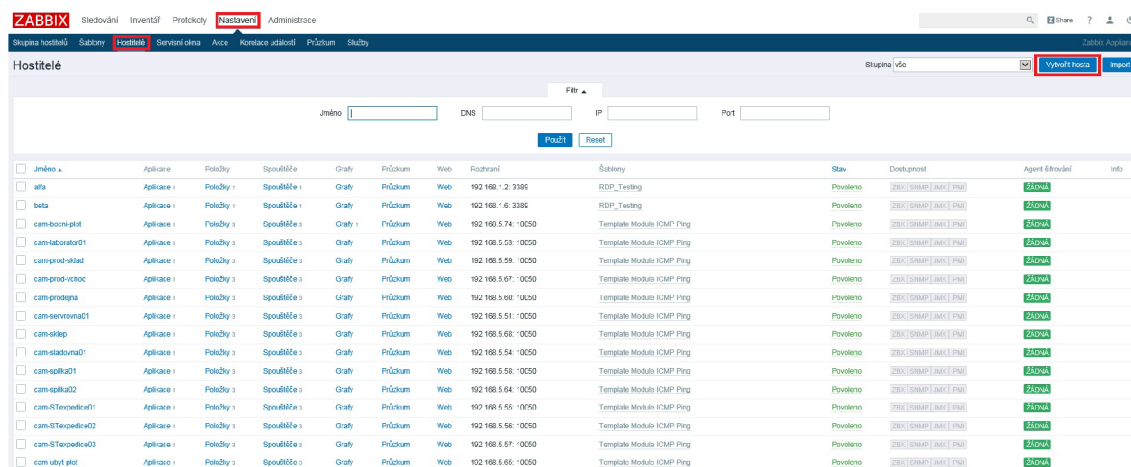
ZABBIX Sledování Inventář Protokoly Nastavení Administrace

Share ?

Skupina hostitelů Šablony Hostitelé Servisní okna Akce Korelace událostí Průzkum Služby

Zabbix Apliar

Hostitelé

Skupina vše

Vytvořit hosta Import

Filtr ▲

Jméno DNS IP Port

Použít Reset

| Jméno ▲ | Aplikace | Položky | Spouštěče | Grafy | Průzkum | Web | Rozhraní | Šablony | Stav | Dostupnost | Agent šifrování | Info |
|---|---|---|---|---|---|---|---|---|---|---|---|---|
| alfa | Aplikace | Položky 1 | Spouštěče 1 | Grafy | Průzkum | Web | 192.168.1.2: 3389 | RDP_Testing | Povoleno | ZBX SNMP JMX IPMI | ŽÁDNÁ | |
| beta | Aplikace | Položky 1 | Spouštěče 1 | Grafy | Průzkum | Web | 192.168.1.6: 3389 | RDP_Testing | Povoleno | ZBX SNMP JMX IPMI | ŽÁDNÁ | |
| cam-bocni-plot | Aplikace 1 | Položky 3 | Spouštěče 3 | Grafy 1 | Průzkum | Web | 192.168.5.74: 10050 | Template Module ICMP Ping | Povoleno | ZBX SNMP JMX IPMI | ŽÁDNÁ | |
| cam-laborator01 | Aplikace 1 | Položky 3 | Spouštěče 3 | Grafy | Průzkum | Web | 192.168.5.53: 10050 | Template Module ICMP Ping | Povoleno | ZBX SNMP JMX IPMI | ŽÁDNÁ | |
| cam-prod-sklad | Aplikace 1 | Položky 3 | Spouštěče 3 | Grafy | Průzkum | Web | 192.168.5.59: 10050 | Template Module ICMP Ping | Povoleno | ZBX SNMP JMX IPMI | ŽÁDNÁ | |
| cam-prod-vchod | Aplikace 1 | Položky 3 | Spouštěče 3 | Grafy | Průzkum | Web | 192.168.5.67: 10050 | Template Module ICMP Ping | Povoleno | ZBX SNMP JMX IPMI | ŽÁDNÁ | |
| cam-prodejna | Aplikace 1 | Položky 3 | Spouštěče 3 | Grafy | Průzkum | Web | 192.168.5.60: 10050 | Template Module ICMP Ping | Povoleno | ZBX SNMP JMX IPMI | ŽÁDNÁ | |
| cam-servrovna01 | Aplikace 1 | Položky 3 | Spouštěče 3 | Grafy | Průzkum | Web | 192.168.5.51: 10050 | Template Module ICMP Ping | Povoleno | ZBX SNMP JMX IPMI | ŽÁDNÁ | |
| cam-sklep | Aplikace 1 | Položky 3 | Spouštěče 3 | Grafy | Průzkum | Web | 192.168.5.68: 10050 | Template Module ICMP Ping | Povoleno | ZBX SNMP JMX IPMI | ŽÁDNÁ | |
| cam-sladovna01 | Aplikace 1 | Položky 3 | Spouštěče 3 | Grafy | Průzkum | Web | 192.168.5.54: 10050 | Template Module ICMP Ping | Povoleno | ZBX SNMP JMX IPMI | ŽÁDNÁ | |
| cam-spilka01 | Aplikace 1 | Položky 3 | Spouštěče 3 | Grafy | Průzkum | Web | 192.168.5.58: 10050 | Template Module ICMP Ping | Povoleno | ZBX SNMP JMX IPMI | ŽÁDNÁ | |
| cam-spilka02 | Aplikace 1 | Položky 3 | Spouštěče 3 | Grafy | Průzkum | Web | 192.168.5.64: 10050 | Template Module ICMP Ping | Povoleno | ZBX SNMP JMX IPMI | ŽÁDNÁ | |
| cam-STexpedice01 | Aplikace 1 | Položky 3 | Spouštěče 3 | Grafy | Průzkum | Web | 192.168.5.55: 10050 | Template Module ICMP Ping | Povoleno | ZBX SNMP JMX IPMI | ŽÁDNÁ | |
| cam-STexpedice02 | Aplikace 1 | Položky 3 | Spouštěče 3 | Grafy | Průzkum | Web | 192.168.5.56: 10050 | Template Module ICMP Ping | Povoleno | ZBX SNMP JMX IPMI | ŽÁDNÁ | |
| cam-STexpedice03 | Aplikace 1 | Položky 3 | Spouštěče 3 | Grafy | Průzkum | Web | 192.168.5.57: 10050 | Template Module ICMP Ping | Povoleno | ZBX SNMP JMX IPMI | ŽÁDNÁ | |
| cam ubyt plot | Aplikace 1 | Položky 3 | Spouštěče 3 | Grafy | Průzkum | Web | 192.168.5.65: 10050 | Template Module ICMP Ping | Povoleno | ZBX SNMP JMX IPMI | ŽÁDNÁ | |